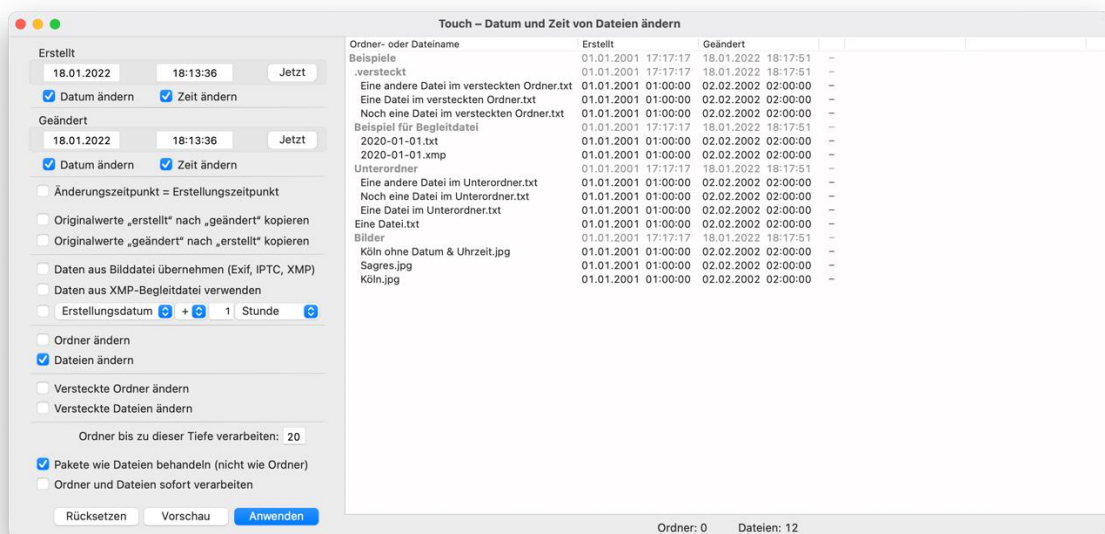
Touch – Datum und Zeit von Dateien ändern

Erstellt
18.01.2022 18:13:36 Jetzt
Datum ändern Zeit ändern
Geändert
18.01.2022 18:13:36 Jetzt
Datum ändern Zeit ändern
Änderungszeitpunkt = Erstellungszeitpunkt
Originalwerte „erstellt" nach „geändert" kopieren
Originalwerte „geändert" nach „erstellt" kopieren
Daten aus Bilddatei übernehmen (Exif, IPTC, XMP)
Daten aus XMP-Begleitdatei verwenden
Erstellungsdatum + 1 Stunde
Ordner ändern
Dateien ändern
Versteckte Ordner ändern
Versteckte Dateien ändern
Ordner bis zu dieser Tiefe verarbeiten: 20
Pakete wie Dateien behandeln (nicht wie Ordner)
Ordner und Dateien sofort verarbeiten
Rücksetzen Vorschau Anwenden

| Ordner- oder Dateiname | Erstellt | Geändert | |
|---|---|---|---|
| Beispiele | 01.01.2001 17:17:17 | 18.01.2022 18:17:51 | – |
| .versteckt | 01.01.2001 17:17:17 | 18.01.2022 18:17:51 | – |
| Eine andere Datei im versteckten Ordner.txt | 01.01.2001 01:00:00 | 02.02.2002 02:00:00 | – |
| Eine Datei im versteckten Ordner.txt | 01.01.2001 01:00:00 | 02.02.2002 02:00:00 | – |
| Noch eine Datei im versteckten Ordner.txt | 01.01.2001 01:00:00 | 02.02.2002 02:00:00 | – |
| Beispiel für Begleitdatei | 01.01.2001 17:17:17 | 18.01.2022 18:17:51 | – |
| 2020-01-01.txt | 01.01.2001 01:00:00 | 02.02.2002 02:00:00 | – |
| 2020-01-01.xmp | 01.01.2001 01:00:00 | 02.02.2002 02:00:00 | – |
| Unterordner | 01.01.2001 17:17:17 | 18.01.2022 18:17:51 | – |
| Eine andere Datei im Unterordner.txt | 01.01.2001 01:00:00 | 02.02.2002 02:00:00 | – |
| Noch eine Datei im Unterordner.txt | 01.01.2001 01:00:00 | 02.02.2002 02:00:00 | – |
| Eine Datei im Unterordner.txt | 01.01.2001 01:00:00 | 02.02.2002 02:00:00 | – |
| Eine Datei.txt | 01.01.2001 01:00:00 | 02.02.2002 02:00:00 | – |
| Bilder | 01.01.2001 17:17:17 | 18.01.2022 18:17:51 | – |
| Köln ohne Datum & Uhrzeit.jpg | 01.01.2001 01:00:00 | 02.02.2002 02:00:00 | – |
| Sagres.jpg | 01.01.2001 01:00:00 | 02.02.2002 02:00:00 | – |
| Köln.jpg | 01.01.2001 01:00:00 | 02.02.2002 02:00:00 | – |

Ordner: 0 Dateien: 12